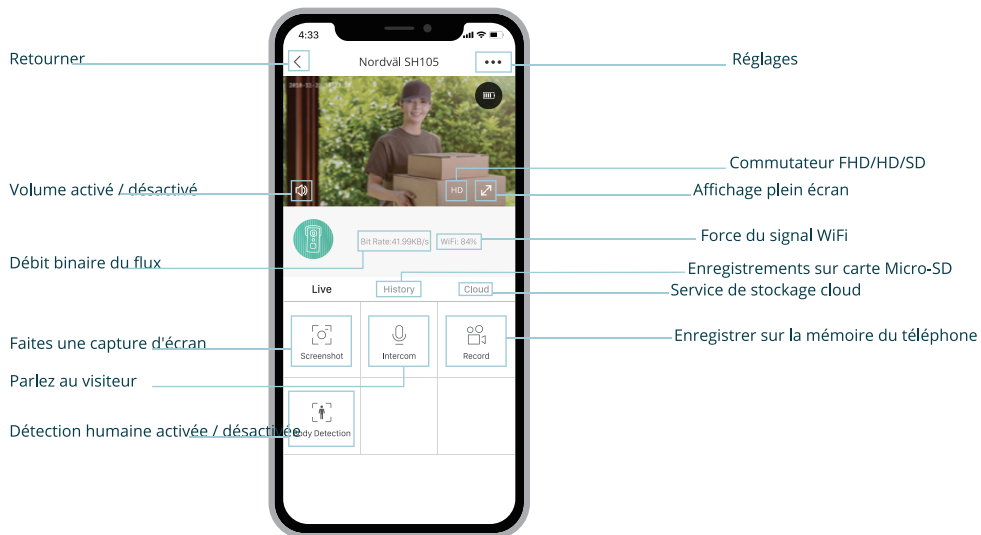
4:33

Nordväl SH105

Retourner

Réglages

2020-11-13

HD

Commutateur FHD/HD/SD

Volume activé / désactivé

Affichage plein écran

Bit Rate:41.99KB/s

WiFi: 84%

Force du signal WiFi

Débit binaire du flux

Enregistrements sur carte Micro-SD

Live

History

Cloud

Service de stockage cloud

Faites une capture d'écran

Screenshot

Intercom

Record

Enregistrer sur la mémoire du téléphone

Parlez au visiteur

Détection humaine activée / désactivée

Body Detection